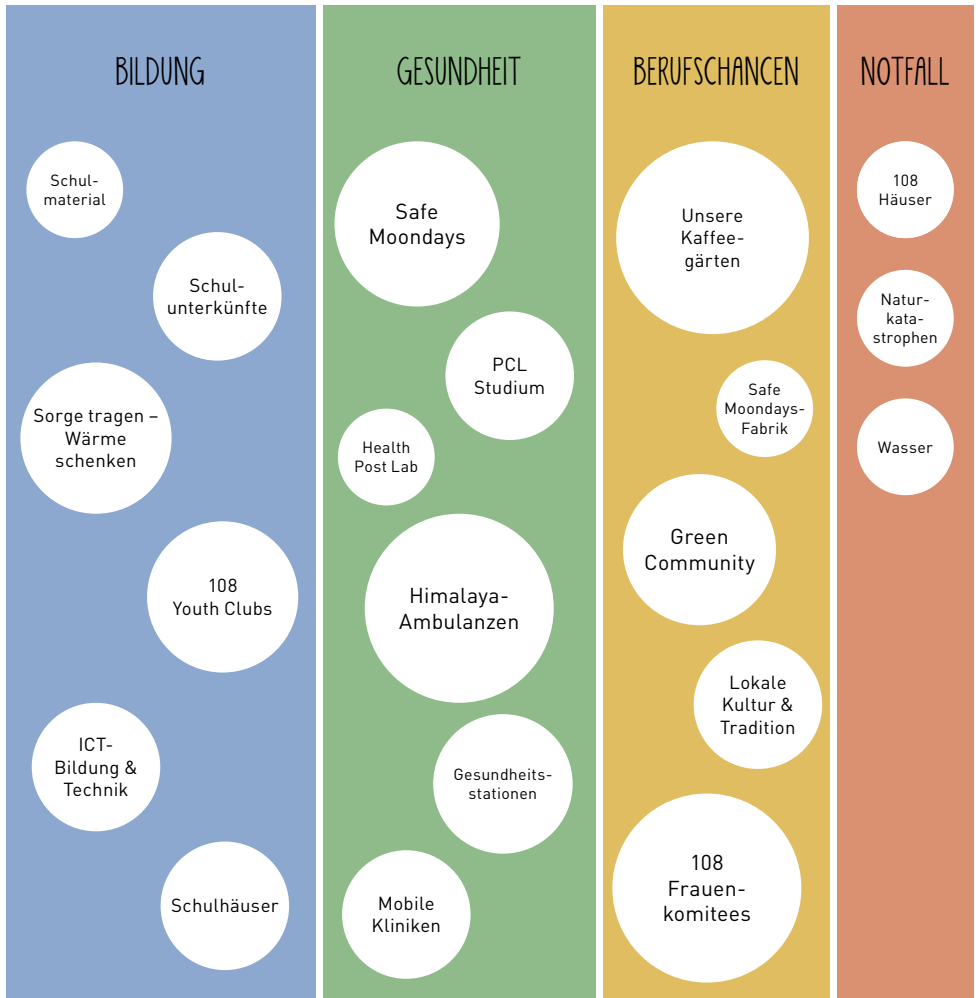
BILDUNG

Schulmaterial

Schulunterkünfte

Sorge tragen – Wärme schenken

108 Youth Clubs

ICT-Bildung & Technik

Schulhäuser

GESUNDHEIT

Safe Moondays

PCL Studium

Health Post Lab

Himalaya-Ambulanzen

Gesundheitsstationen

Mobile Kliniken

BERUFSCHANCEN

Unsere Kaffeegärten

Safe Moondays-Fabrik

Green Community

Lokale Kultur & Tradition

108 Frauenkomitees

NOTFALL

108 Häuser

Naturkatastrophen

Wasser